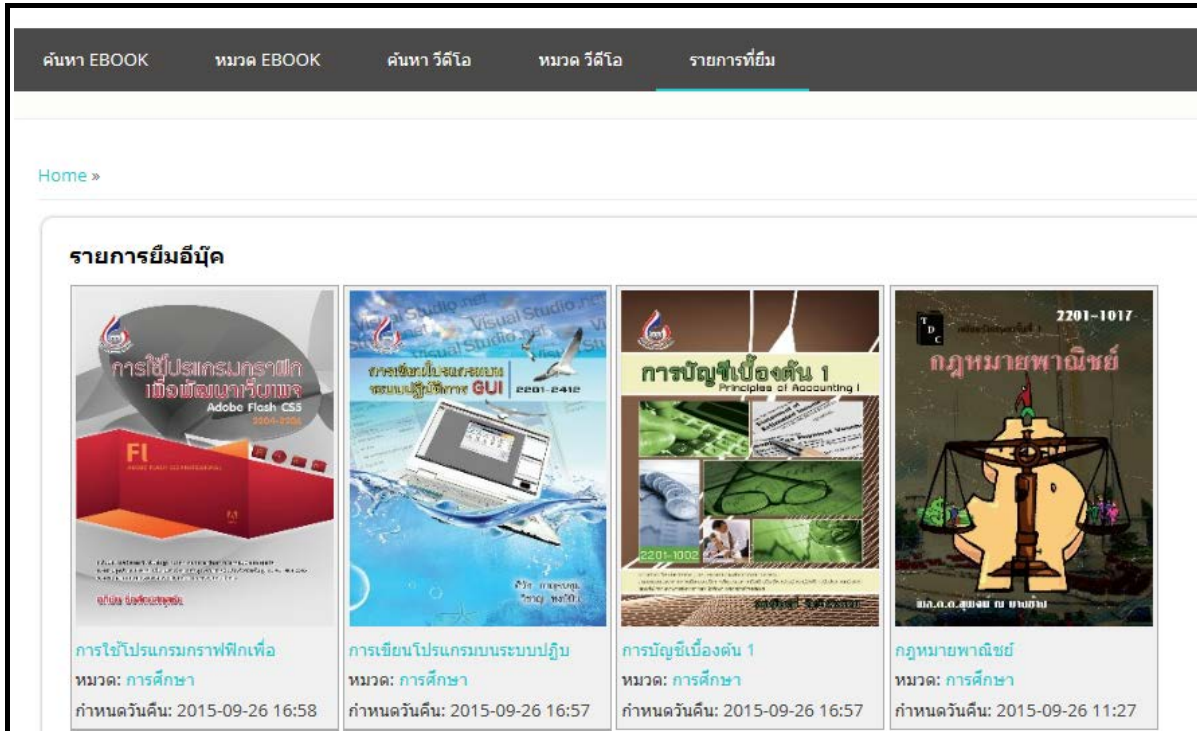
ค้นหา EBOOK หมวด EBOOK ค้นหา วีดีโอ หมวด วีดีโอ รายการที่ยืม

Home »

รายการยืมอีบุ๊ค

การใช้โปรแกรมกราฟิกเพื่อพัฒนาเว็บเพจ
Adobe Flash CS5
Fl

การเขียนโปรแกรมบนระบบปฏิบัติการ GUI
2201-2412
Visual Studio.net

การบัญชีเบื้องต้น 1
Principles of Accounting I
2201-1002

2201-1017
กฎหมายพาณิชย์

การใช้โปรแกรมกราฟิกเพื่อ
หมวด: การศึกษา
กำหนดวันคืน: 2015-09-26 16:58

การเขียนโปรแกรมบนระบบปฏิบ
หมวด: การศึกษา
กำหนดวันคืน: 2015-09-26 16:57

การบัญชีเบื้องต้น 1
หมวด: การศึกษา
กำหนดวันคืน: 2015-09-26 16:57

กฎหมายพาณิชย์
หมวด: การศึกษา
กำหนดวันคืน: 2015-09-26 11:27